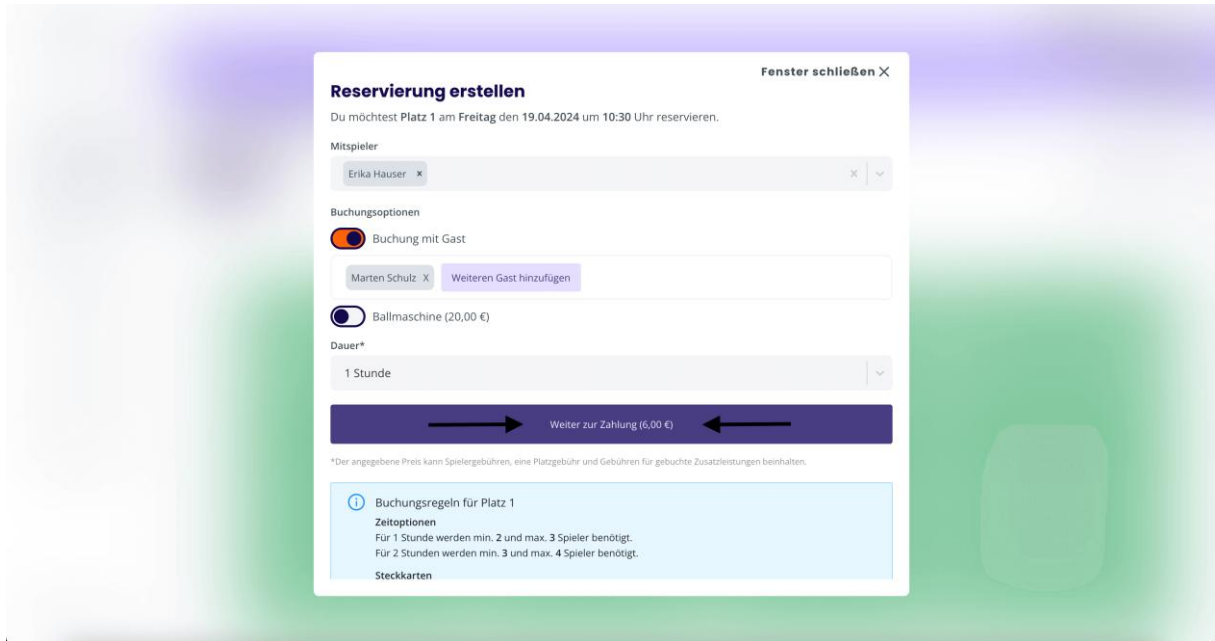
Fenster schließen ×

Reservierung erstellen

Du möchtest Platz 1 am Freitag den 19.04.2024 um 10:30 Uhr reservieren.

Mitspieler

Erika Hauser ×

Buchungsoptionen

Buchung mit Gast

Marten Schulz X

Weiteren Gast hinzufügen

Ballmaschine (20,00 €)

Dauer*

1 Stunde

Weiter zur Zahlung (6,00 €)

*Der angegebene Preis kann Spielergebühren, eine Platzgebühr und Gebühren für gebuchte Zusatzleistungen beinhalten.

Buchungsregeln für Platz 1

Zeitoptionen

Für 1 Stunde werden min. 2 und max. 3 Spieler benötigt.
Für 2 Stunden werden min. 3 und max. 4 Spieler benötigt.

Steckkarten